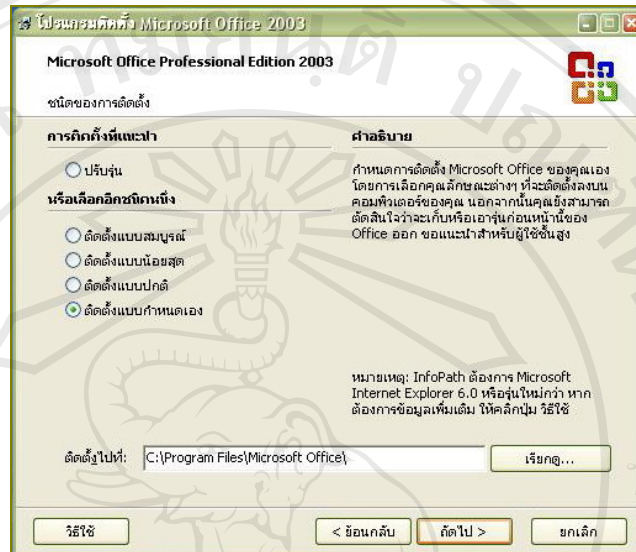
โปรแกรมติดตั้ง Microsoft Office 2003

Microsoft Office Professional Edition 2003

ชนิดของการติดตั้ง

การติดตั้งที่แนะนำ

ปรับรุ่น

หรือเลือกอีกชนิดหนึ่ง

ติดตั้งแบบสมบูรณ์

ติดตั้งแบบน้อยสุด

ติดตั้งแบบปกติ

ติดตั้งแบบกำหนดเอง

คำอธิบาย

กำหนดการติดตั้ง Microsoft Office ของคุณเอง โดยการเลือกคุณลักษณะต่างๆ ที่จะติดตั้งลงบนคอมพิวเตอร์ของคุณ นอกจากนั้นคุณยังสามารถตัดสินใจว่าจะเก็บหรือเอารุ่นก่อนหน้าของ Office ออก ขอแนะนำสำหรับผู้ใช้ขั้นสูง

หมายเหตุ: InfoPath ต้องการ Microsoft Internet Explorer 6.0 หรือรุ่นใหม่กว่า หากต้องการข้อมูลเพิ่มเติม ให้คลิกปุ่ม วิธีใช้

ติดตั้งไปที่: C:\Program Files\Microsoft Office\

เรียกดู...

วิธีใช้

< ย้อนกลับ

ถัดไป >

ยกเลิก